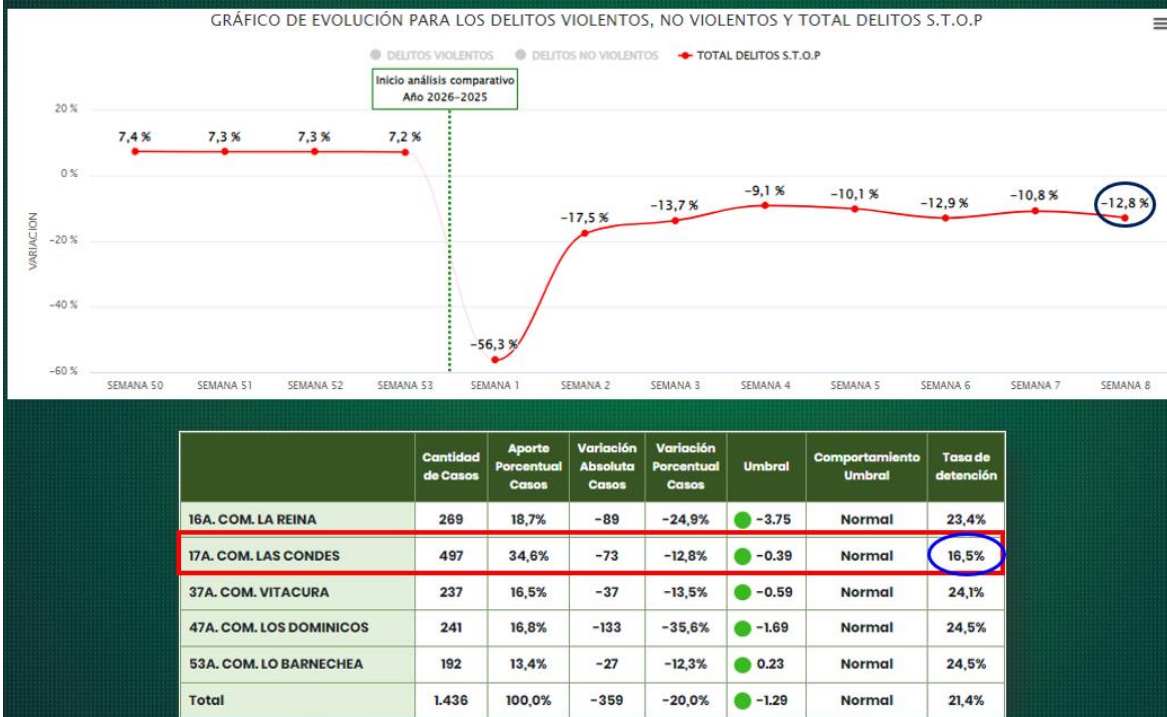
GRÁFICO DE EVOLUCIÓN PARA LOS DELITOS VIOLENTOS, NO VIOLENTOS Y TOTAL DELITOS S.T.O.P

DELITOS VIOLENTOS   DELITOS NO VIOLENTOS   TOTAL DELITOS S.T.O.P

Inicio análisis comparativo
Año 2026-2025

VARIACION

20 %
0 %
-20 %
-40 %
-60 %

7,4 %   7,3 %   7,3 %   7,2 %   -56,3 %   -17,5 %   -13,7 %   -9,1 %   -10,1 %   -12,9 %   -10,8 %   -12,8 %

SEMANA 50   SEMANA 51   SEMANA 52   SEMANA 53   SEMANA 1   SEMANA 2   SEMANA 3   SEMANA 4   SEMANA 5   SEMANA 6   SEMANA 7   SEMANA 8

| | Cantidad de Casos | Aporte Porcentual Casos | Variación Absoluta Casos | Variación Porcentual Casos | Umbral | Comportamiento Umbral | Tasa de detención |
|---|---|---|---|---|---|---|---|
| 16A. COM. LA REINA | 269 | 18,7% | -89 | -24,9% | -3.75 | Normal | 23,4% |
| 17A. COM. LAS CONDES | 497 | 34,6% | -73 | -12,8% | -0.39 | Normal | 16,5% |
| 37A. COM. VITACURA | 237 | 16,5% | -37 | -13,5% | -0.59 | Normal | 24,1% |
| 47A. COM. LOS DOMINICOS | 241 | 16,8% | -133 | -35,6% | -1.69 | Normal | 24,5% |
| 53A. COM. LO BARNECHEA | 192 | 13,4% | -27 | -12,3% | 0.23 | Normal | 24,5% |
| Total | 1.436 | 100,0% | -359 | -20,0% | -1.29 | Normal | 21,4% |